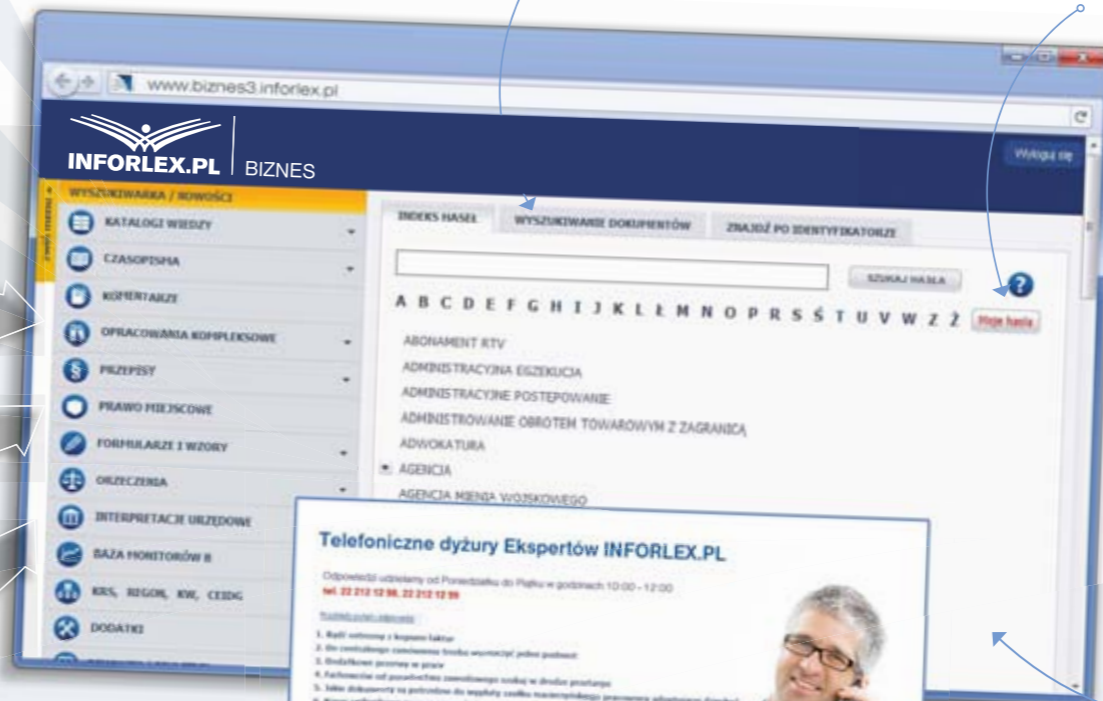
www.biznes3.inforlex.pl

INFORLEX.PL | BIZNES

Wyloguj się

WYSZUKIWARKA / NOWOŚCI

KATALOGI WIEDZY

CZASOPISMA

KOMENTARZE

OPRACOWANIA KOMPLEKSOWE

PRZEPISY

PRAWO MIEJSCOWE

FORMULARZE I WZORY

ORZECZENIA

INTERPRETACJE URZĘDOWE

BAZA MONITORÓW B

KRS, REGON, KW, CEIDG

DODATKI

INDEKS HASEŁ | WYSZUKIWANIE DOKUMENTÓW | ZNAJDŹ PO IDENTYFIKATORZE

SZUKAJ HASŁA

A B C D E F G H I J K L Ł M N O P R S Ś T U V W Z Ź Ż

Moje hasła

ABONAMENT RTV

ADMINISTRACYJNA EGZEKUCJA

ADMINISTRACYJNE POSTĘPOWANIE

ADMINISTROWANIE OBROTEM TOWAROWYM Z ZAGRANICĄ

ADWOKATURA

AGENCJA

AGENCJA MIENIA WOJSKOWEGO

Telefoniczne dyżury Ekspertów INFORLEX.PL

Odpowiedzi udzielamy od Poniedziałku do Piątku w godzinach 10:00 - 12:00

tel. 22 212 12 98, 22 212 12 99

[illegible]

1. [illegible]
2. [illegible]
3. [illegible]
4. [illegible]
5. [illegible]